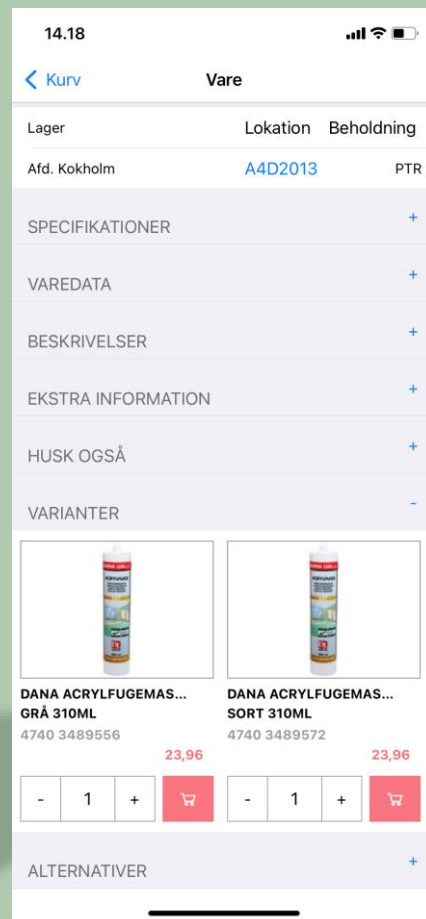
14.18

< Kurv Vare

| Lager | Lokation | Beholdning |
|---|---|---|
| Afd. Kokholm | A4D2013 | PTR |

SPECIFIKATIONER +

VAREDATA +

BESKRIVELSER +

EKSTRA INFORMATION +

HUSK OGSÅ +

VARIANTER -

DANA ACRYLFUGEMAS... GRÅ 310ML
4740 3489556
23,96
- 1 +

DANA ACRYLFUGEMAS... SORT 310ML
4740 3489572
23,96
- 1 +

ALTERNATIVER +